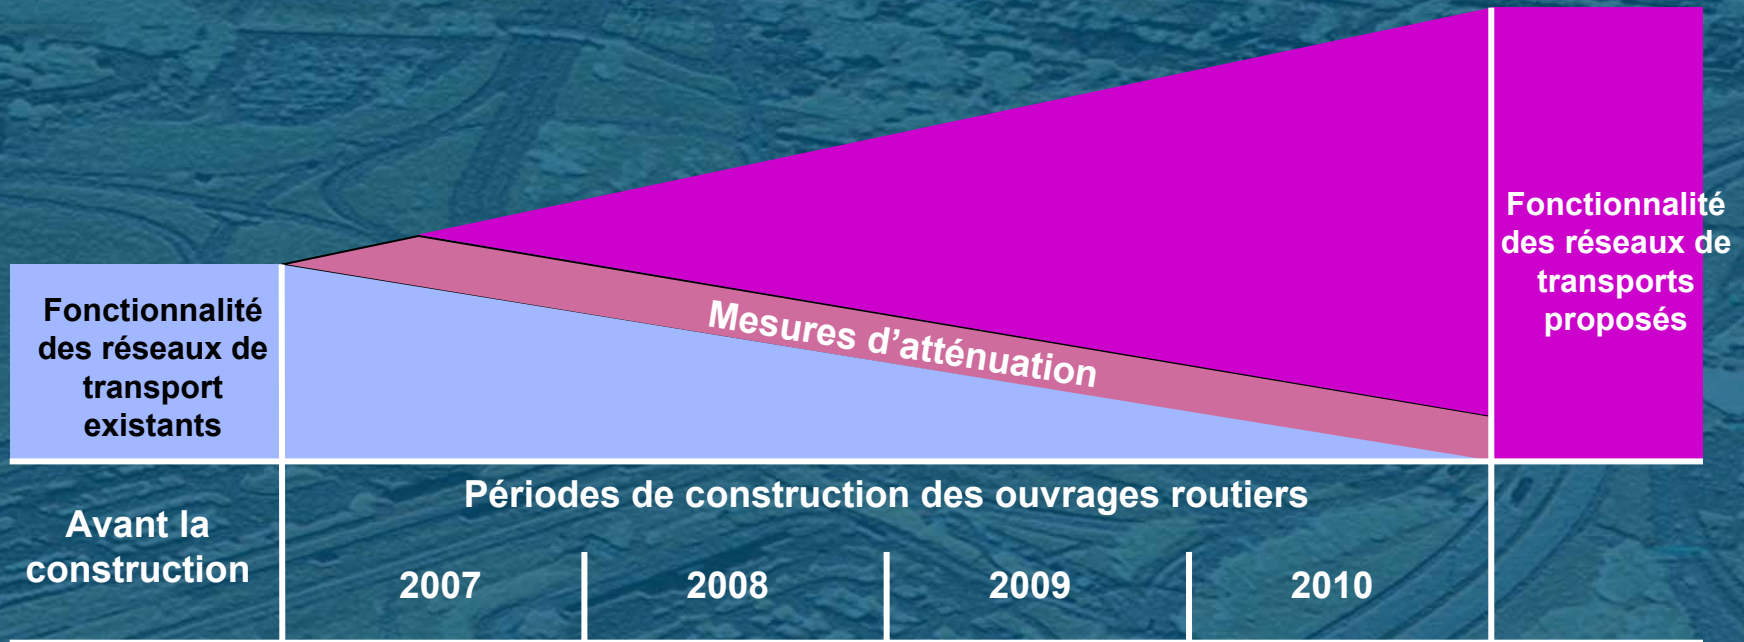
Fonctionnalité des réseaux de transport existants

Mesures d'atténuation

Fonctionnalité des réseaux de transports proposés

Avant la construction

Périodes de construction des ouvrages routiers

2007

2008

2009

2010